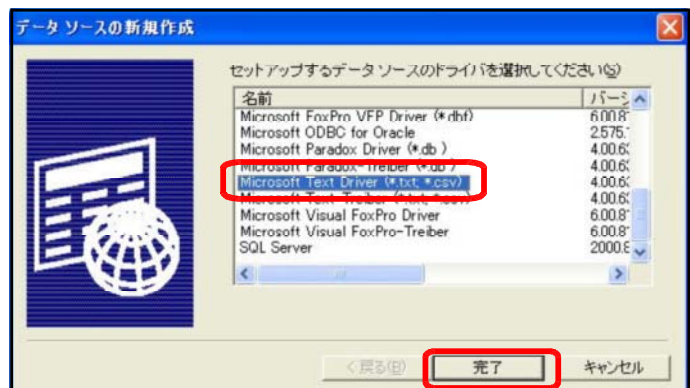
データ ソースの新規作成

セットアップするデータ ソースのドライバを選択してください(S)

| 名前 | バージ |
|---|---|
| Microsoft FoxPro VFP Driver (*.dbf) | 6.00.8 |
| Microsoft ODBC for Oracle | 2.575.1 |
| Microsoft Paradox Driver (*.db ) | 4.00.63 |
| Microsoft Paradox-Treiber (*.db ) | 4.00.63 |
| Microsoft Text Driver (*.txt; *.csv) | 4.00.63 |
| Microsoft Text-Treiber (*.txt; *.csv) | 4.00.63 |
| Microsoft Visual FoxPro Driver | 6.00.8 |
| Microsoft Visual FoxPro-Treiber | 6.00.8 |
| SQL Server | 2000.8 |

< 戻る(B)

完了

キャンセル